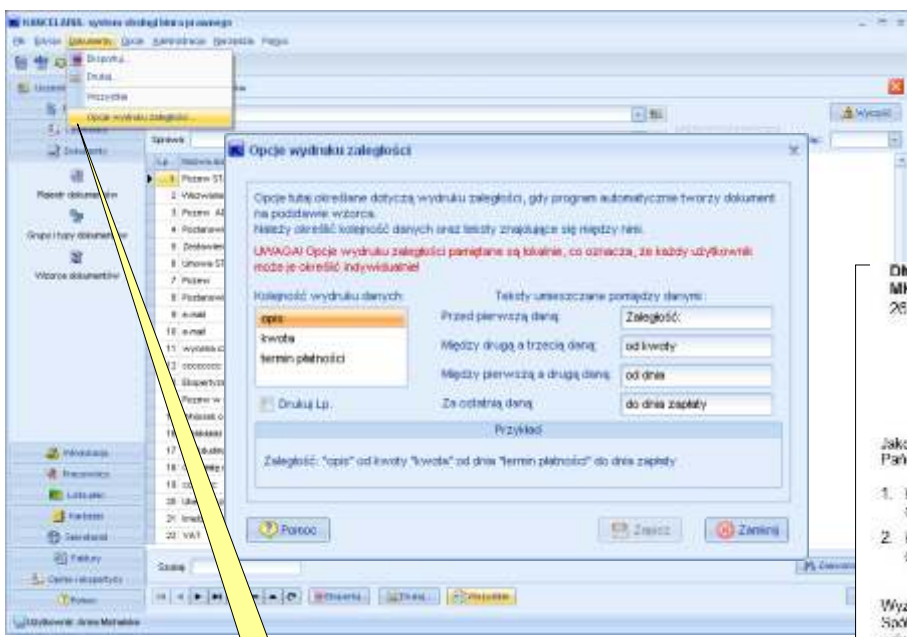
KANCELARIA system obsługi biura prawnego

Plik Edycja Dokumenty Opcje Administracja Narzędzia Pomoc

Etykiety...
Druki...
Wszystkie
Opcje wydruku zaległości...

Dokumenty

Rejestr dokumentów

Grupy i typy dokumentów

Wzorce dokumentów

Sprawa

Lp.

1 Pozew ST
2 Wezwanie
3 Pozew All
4 Postanowi
5 Zestawien
6 Umowa ST
7 Pozew
8 Postanowi
9 e-mail
10 e-mail
11 wysłała
12 ccccccc
13 Etykiety
14 Pozew w
15 Wniosek
16
17
18
19
20
21
22 VAT

Wyszukaj

Opcje wydruku zaległości

Opcje tutaj określane dotyczą wydruku zaległości, gdy program automatycznie tworzy dokument na podstawie wzorca.
Należy określić kolejność danych oraz teksty znajdujące się między nimi.

UWAGA! Opcje wydruku zaległości pamiętane są lokalnie, co oznacza, że każdy użytkownik może je określić indywidualnie!

Kolejność wydruku danych:
opis
kwota
termin płatności

Drukuj Lp.

Teksty umieszczane pomiędzy danymi:
Przed pierwszą daną: Zaległość:
Między drugą a trzecią daną: od kwoty
Między pierwszą a drugą daną: od dnia
Za ostatnią daną: do dnia zapłaty

Przykład

Zaległość: "opis" od kwoty "kwota" od dnia "termin płatności" do dnia zapłaty

Pomoc
Zapisz
Zamknij

Terminarz
Pracownicy
Lokalizacje
Kartoteki
Sekretariat
Faktury
Opcje i ustawienia
Pomoc

Szukaj

Etykiety... Druki... Wszystkie

Użytkownik: Anna Michalska

Zamknij

Dł
MI
26

Jako
Pań

1.
2.

Wyz
Spó